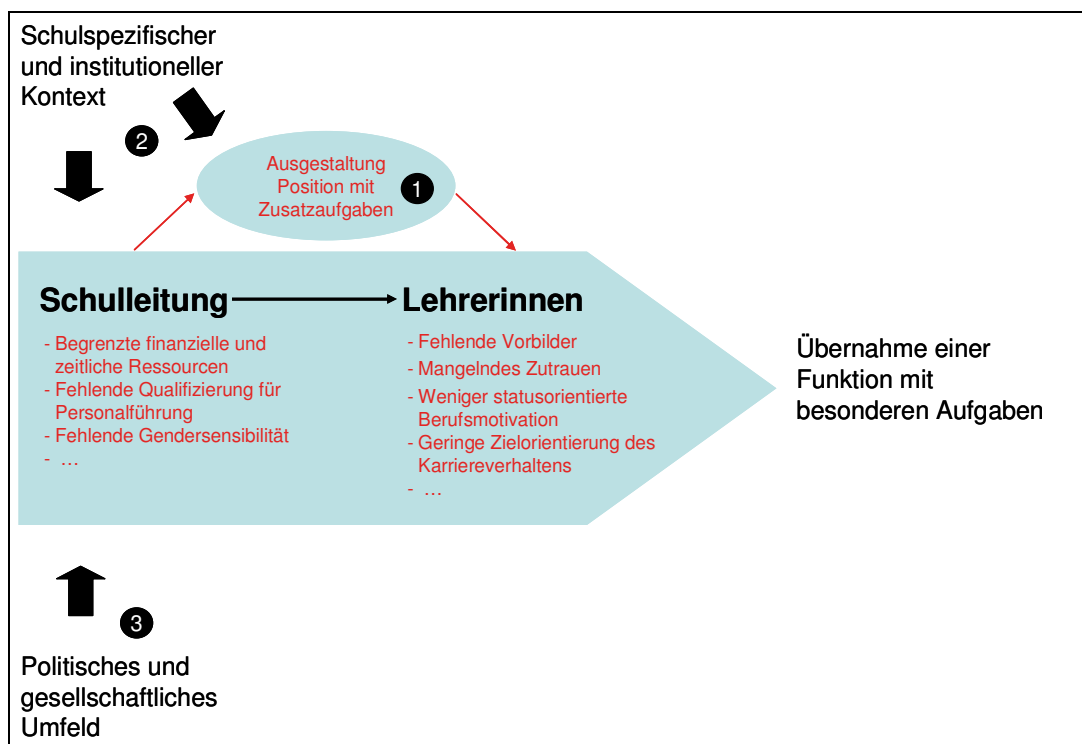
Schulspezifischer und institutioneller Kontext

2

Ausgestaltung Position mit Zusatzaufgaben

1

Schulleitung

Lehrerinnen

- Begrenzte finanzielle und zeitliche Ressourcen
- Fehlende Qualifizierung für Personalführung
- Fehlende Gendersensibilität
- …

- Fehlende Vorbilder
- Mangelndes Zutrauen
- Weniger statusorientierte Berufsmotivation
- Geringe Zielorientierung des Karriereverhaltens
- …

Übernahme einer Funktion mit besonderen Aufgaben

3

Politisches und gesellschaftliches Umfeld